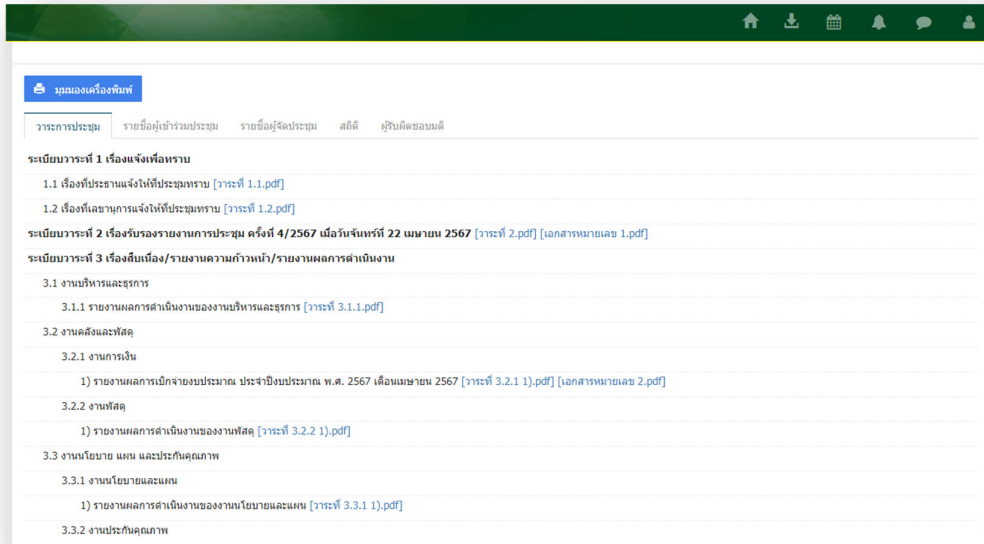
มุมมองเครื่องพิมพ์

วาระการประชุม | รายชื่อผู้เข้าร่วมประชุม | รายชื่อผู้จัดประชุม | สถิติ | ผู้รับผิดชอบมติ

ระเบียบวาระที่ 1 เรื่องแจ้งเพื่อทราบ

1.1 เรื่องที่ประธานแจ้งให้ที่ประชุมทราบ [วาระที่ 1.1.pdf]

1.2 เรื่องที่เลขานุการแจ้งให้ที่ประชุมทราบ [วาระที่ 1.2.pdf]

ระเบียบวาระที่ 2 เรื่องรับรองรายงานการประชุม ครั้งที่ 4/2567 เมื่อวันจันทร์ที่ 22 เมษายน 2567 [วาระที่ 2.pdf] [เอกสารหมายเลข 1.pdf]

ระเบียบวาระที่ 3 เรื่องสืบเนื่อง/รายงานความก้าวหน้า/รายงานผลการดำเนินงาน

3.1 งานบริหารและธุรการ

3.1.1 รายงานผลการดำเนินงานของงานบริหารและธุรการ [วาระที่ 3.1.1.pdf]

3.2 งานคลังและพัสดุ

3.2.1 งานการเงิน

1) รายงานผลการเบิกจ่ายงบประมาณ ประจำปีงบประมาณ พ.ศ. 2567 เดือนเมษายน 2567 [วาระที่ 3.2.1 1).pdf] [เอกสารหมายเลข 2.pdf]

3.2.2 งานพัสดุ

1) รายงานผลการดำเนินงานของงานพัสดุ [วาระที่ 3.2.2 1).pdf]

3.3 งานนโยบาย แผน และประกันคุณภาพ

3.3.1 งานนโยบายและแผน

1) รายงานผลการดำเนินงานของงานนโยบายและแผน [วาระที่ 3.3.1 1).pdf]

3.3.2 งานประกันคุณภาพ